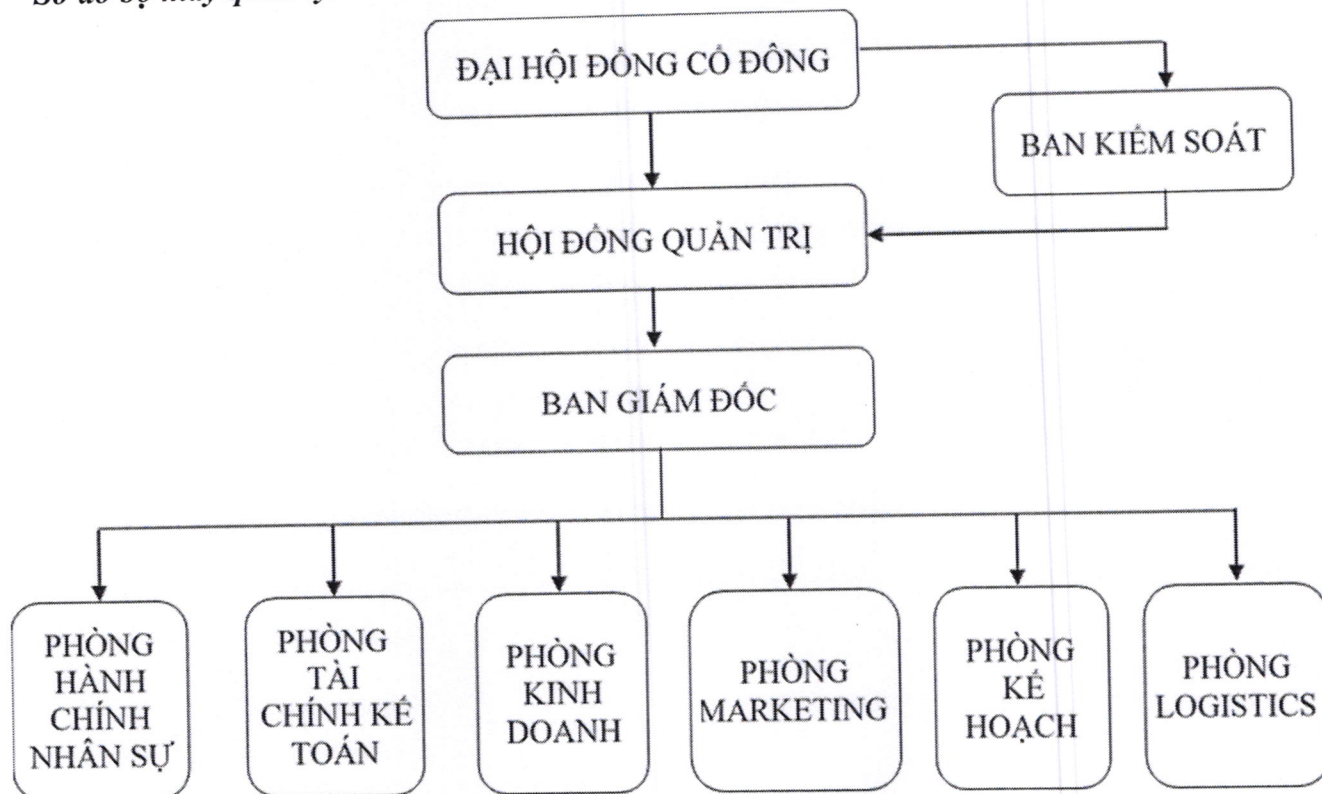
Sơ đồ bộ máy quản lý

ĐẠI HỘI ĐỒNG CỔ ĐÔNG

BAN KIỂM SOÁT

HỘI ĐỒNG QUẢN TRỊ

BAN GIÁM ĐỐC

PHÒNG HÀNH CHÍNH NHÂN SỰ

PHÒNG TÀI CHÍNH KẾ TOÁN

PHÒNG KINH DOANH

PHÒNG MARKETING

PHÒNG KẾ HOẠCH

PHÒNG LOGISTICS